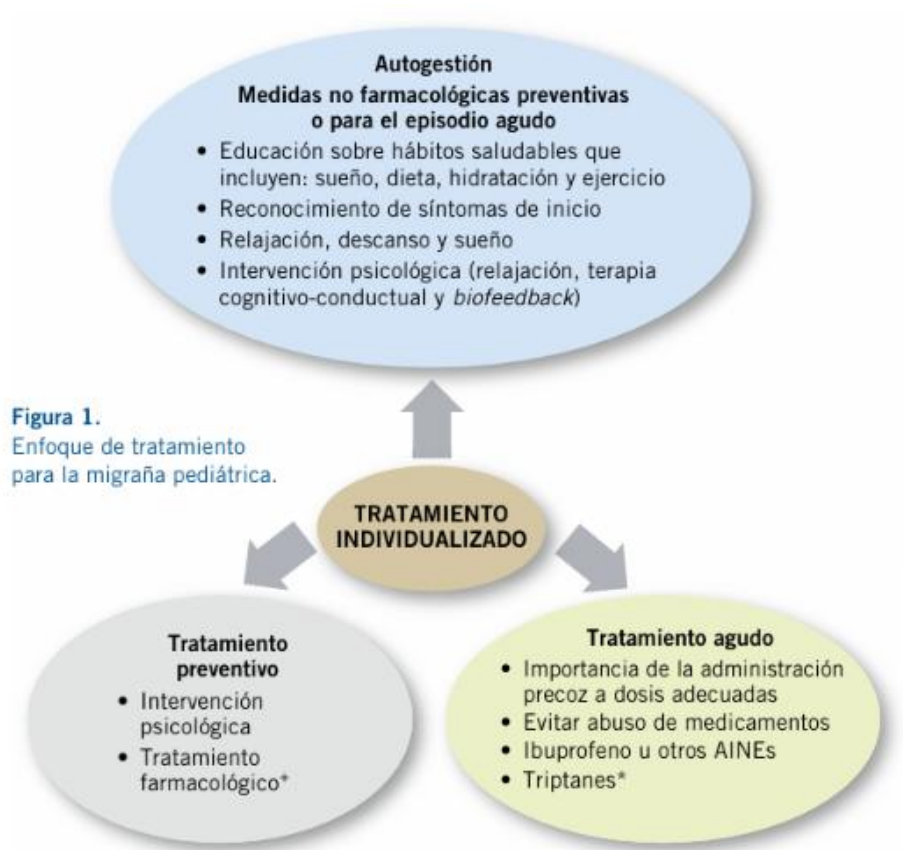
Autogestión
Medidas no farmacológicas preventivas o para el episodio agudo

• Educación sobre hábitos saludables que incluyen: sueño, dieta, hidratación y ejercicio
• Reconocimiento de síntomas de inicio
• Relajación, descanso y sueño
• Intervención psicológica (relajación, terapia cognitivo-conductual y *biofeedback*)

Figura 1.
Enfoque de tratamiento para la migraña pediátrica.

TRATAMIENTO INDIVIDUALIZADO

Tratamiento preventivo
• Intervención psicológica
• Tratamiento farmacológico*

Tratamiento agudo
• Importancia de la administración precoz a dosis adecuadas
• Evitar abuso de medicamentos
• Ibuprofeno u otros AINEs
• Triptanes*